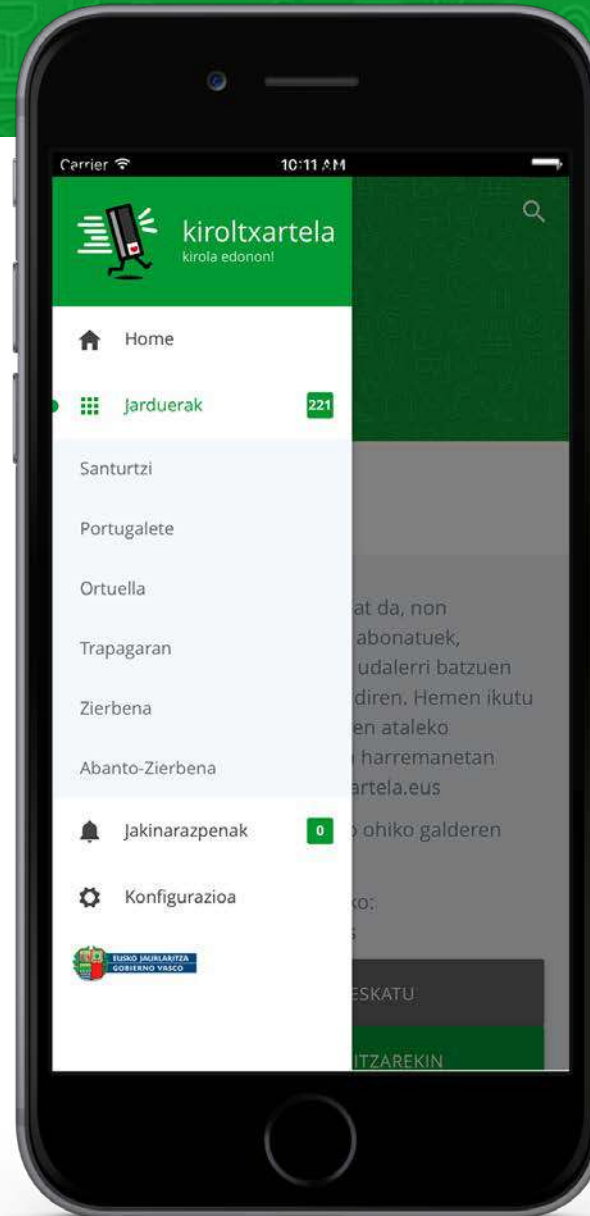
Carrier 10:11 AM

kiroltxartela
kirola edonon!

Home

Jarduerak 221

Santurtzi

Portugalete

Ortuella

Trapagaran

Zierbena

Abanto-Zierbena

Jakinarazpenak 0

Konfigurazioa

EUSKO JAURLARITZA GOBIERNO VASCO

at da, non abonatuek, udalerri batzuen diren. Hemen ikutu en ataleko harremanetan artela.eus

ohiko galderen

ko:

ESKATU

ITZAREKIN